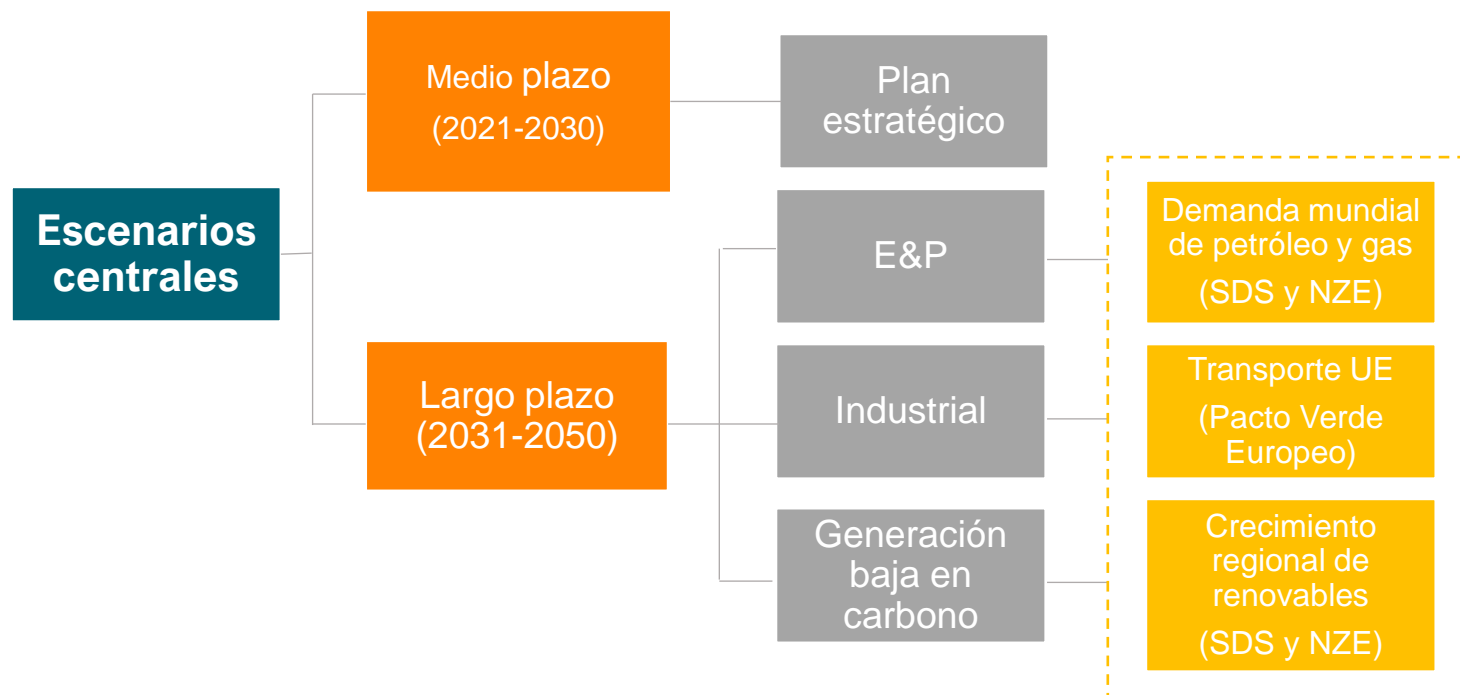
Escenarios centrales

Medio plazo
(2021-2030)

Plan estratégico

Largo plazo
(2031-2050)

E&P

Industrial

Generación baja en carbono

Demanda mundial de petróleo y gas
(SDS y NZE)

Transporte UE
(Pacto Verde Europeo)

Crecimiento regional de renovables
(SDS y NZE)